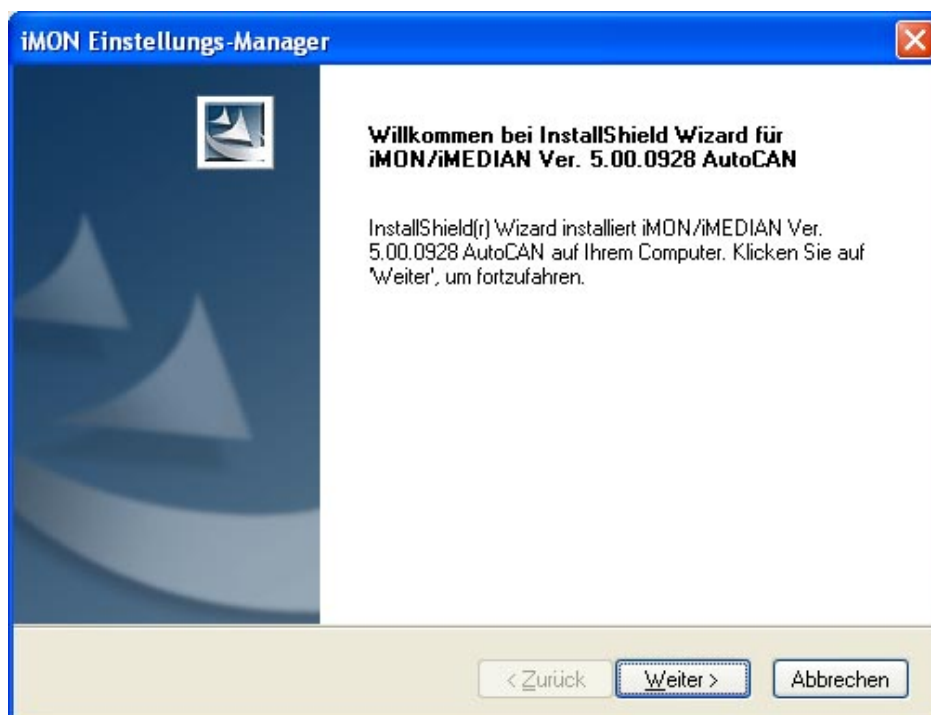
iMON Einstellungs-Manager

Willkommen bei InstallShield Wizard für iMON/iMEDIAN Ver. 5.00.0928 AutoCAN

InstallShield(r) Wizard installiert iMON/iMEDIAN Ver. 5.00.0928 AutoCAN auf Ihrem Computer. Klicken Sie auf 'Weiter', um fortzufahren.

< Zurück
Weiter >
Abbrechen